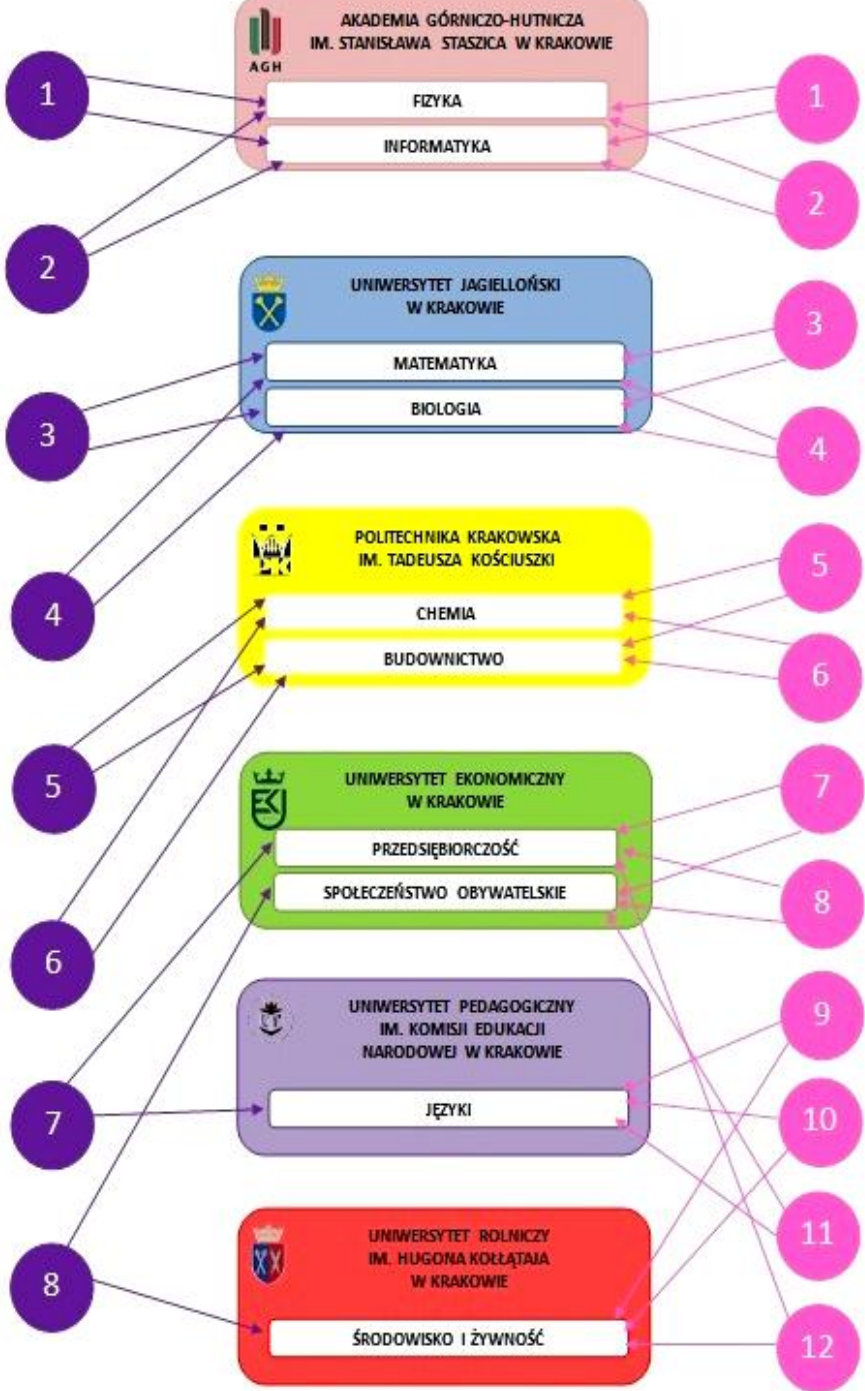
AGH

AKADEMIA GÓRNICZO-HUTNICZA IM. STANISŁAWA STASZICA W KRAKOWIE

FIZYKA

INFORMATYKA

1

2

1

2

UNIWERSYTET JAGIELLOŃSKI W KRAKOWIE

MATEMATYKA

BIOLOGIA

3

4

3

4

POLITECHNIKA KRAKOWSKA IM. TADEUSZA KOŚCIUSZKI

CHEMIA

BUDOWNICTWO

5

6

5

6

UNIWERSYTET EKONOMICZNY W KRAKOWIE

PRZEDSIĘBIORCZOŚĆ

SPOŁECZEŃSTWO OBYWATELSKIE

7

8

7

8

UNIWERSYTET PEDAGOGICZNY IM. KOMISJI EDUKACJI NARODOWEJ W KRAKOWIE

JĘZYKI

9

10

UNIWERSYTET ROLNICZY IM. HUGONA KOŁŁĄTAJA W KRAKOWIE

ŚRODOWISKO I ŻYWNOŚĆ

11

12